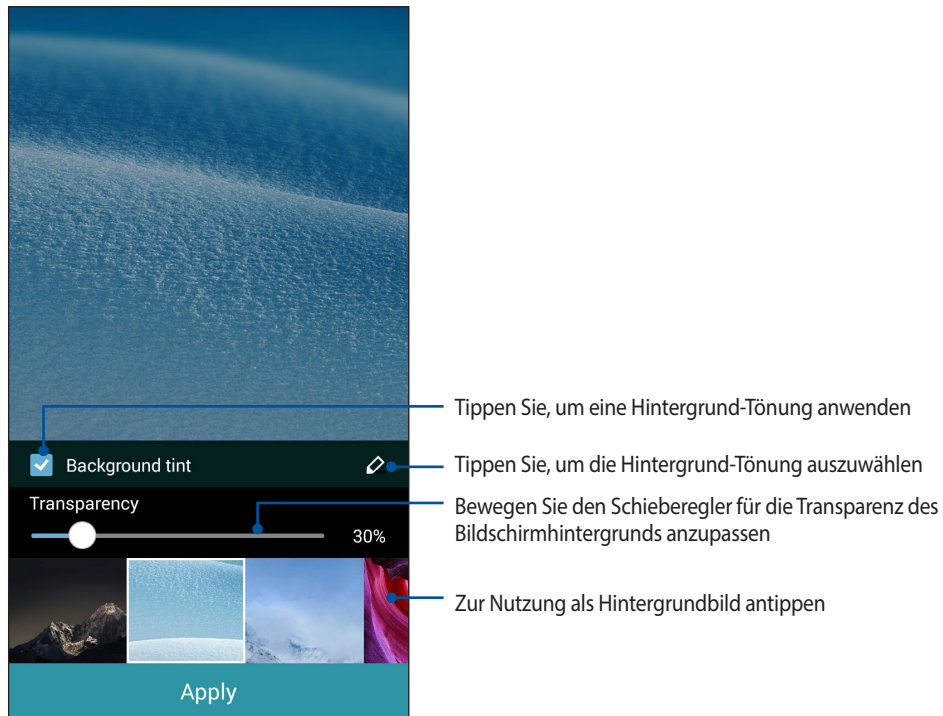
Background tint

Transparency

30%

Apply

Tippen Sie, um eine Hintergrund-Tönung anwenden

Tippen Sie, um die Hintergrund-Tönung auszuwählen

Bewegen Sie den Schieberegler für die Transparenz des Bildschirmhintergrunds anzupassen

Zur Nutzung als Hintergrundbild antippen